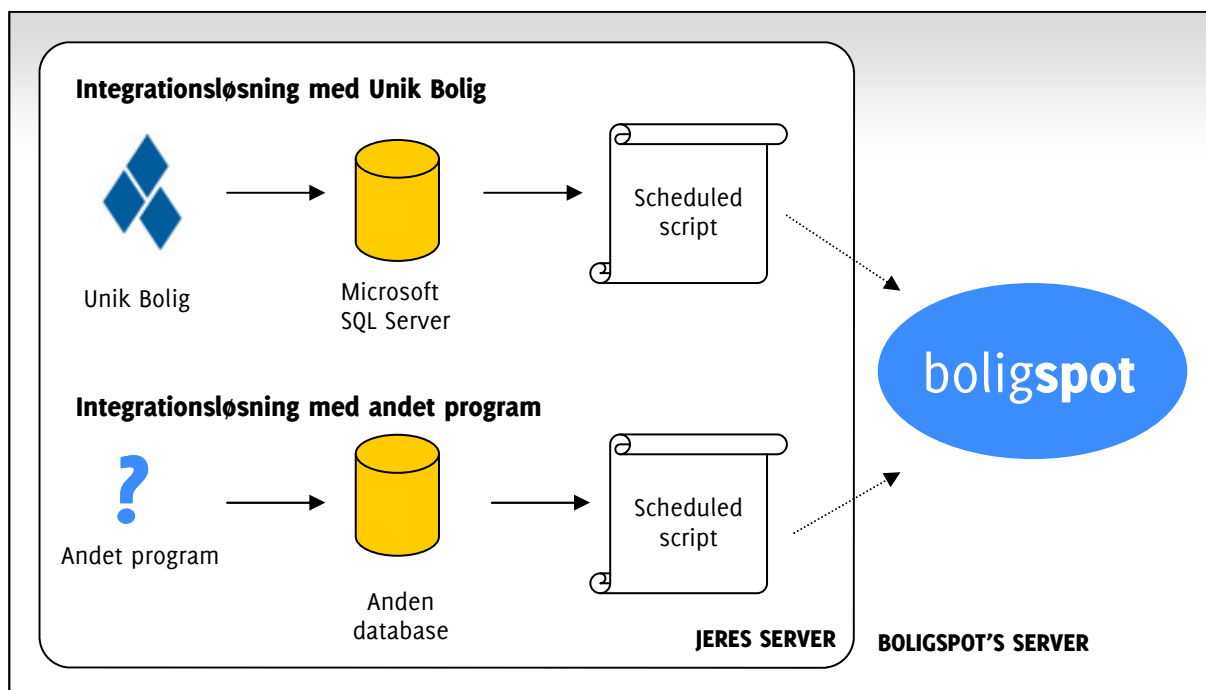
Integrationsløsning med Unik Bolig

Unik Bolig

Microsoft SQL Server

Scheduled script

boligspot

Integrationsløsning med andet program

?

Andet program

Anden database

Scheduled script

JERES SERVER

BOLIGSPOT'S SERVER